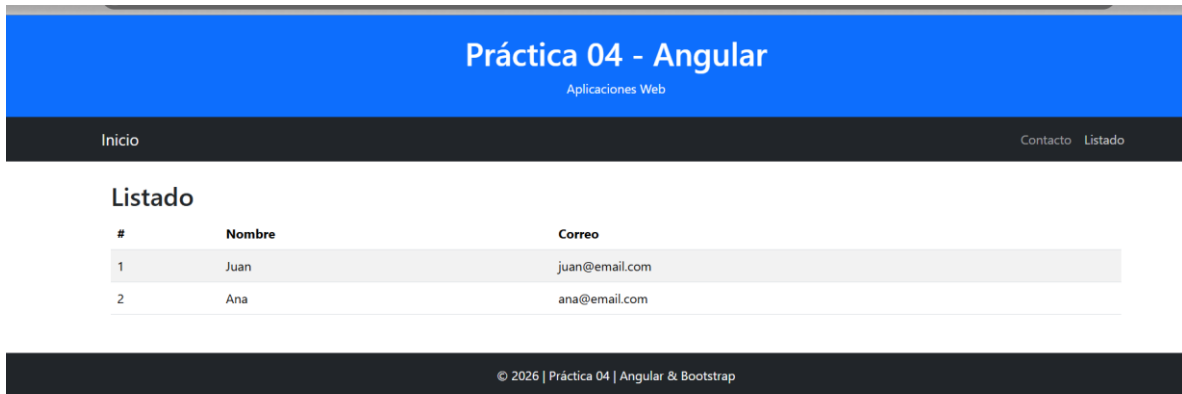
Práctica 04 - Angular

Aplicaciones Web

Inicio

Contacto Listado

Listado

| # | Nombre | Correo |
|---|---|---|
| 1 | Juan | juan@email.com |
| 2 | Ana | ana@email.com |

© 2026 | Práctica 04 | Angular & Bootstrap